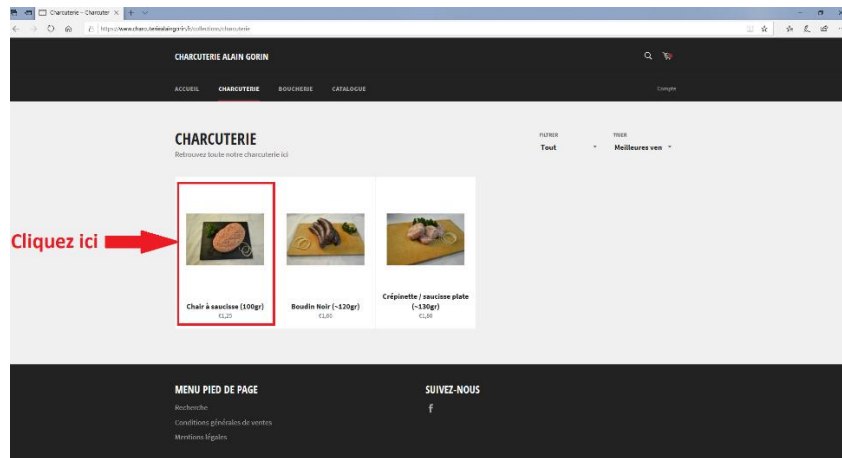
Charcuterie – Charcuter ×

https://www.charcuteriealaingorin.fr/collections/charcuterie

CHARCUTERIE ALAIN GORIN

ACCUEIL CHARCUTERIE BOUCHERIE CATALOGUE

Compte

CHARCUTERIE

Retrouvez toute notre charcuterie ici

FILTRER
Tout

TRIER
Meilleures ven

Cliquez ici

Chair à saucisse (100gr)
€1,25

Boudin Noir (~120gr)
€1,65

Crépinette / saucisse plate (~130gr)
€1,86

MENU PIED DE PAGE

Recherche

Conditions générales de ventes

Mentions légales

SUIVEZ-NOUS

f